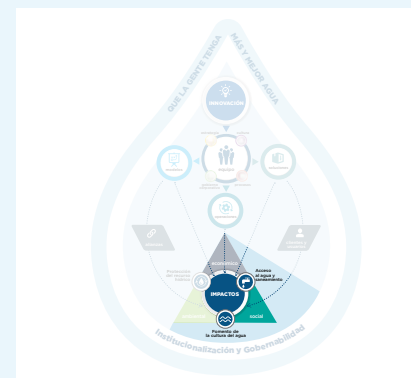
QUE LA GENTE TENGA MÁS Y MEJOR AGUA

INNOVACIÓN

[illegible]

económico

Protección del recurso hídrico

Acceso al agua y saneamiento

IMPACTOS

ambiental

social

Fomento de la cultura del agua

Institucionalización y Gobernabilidad